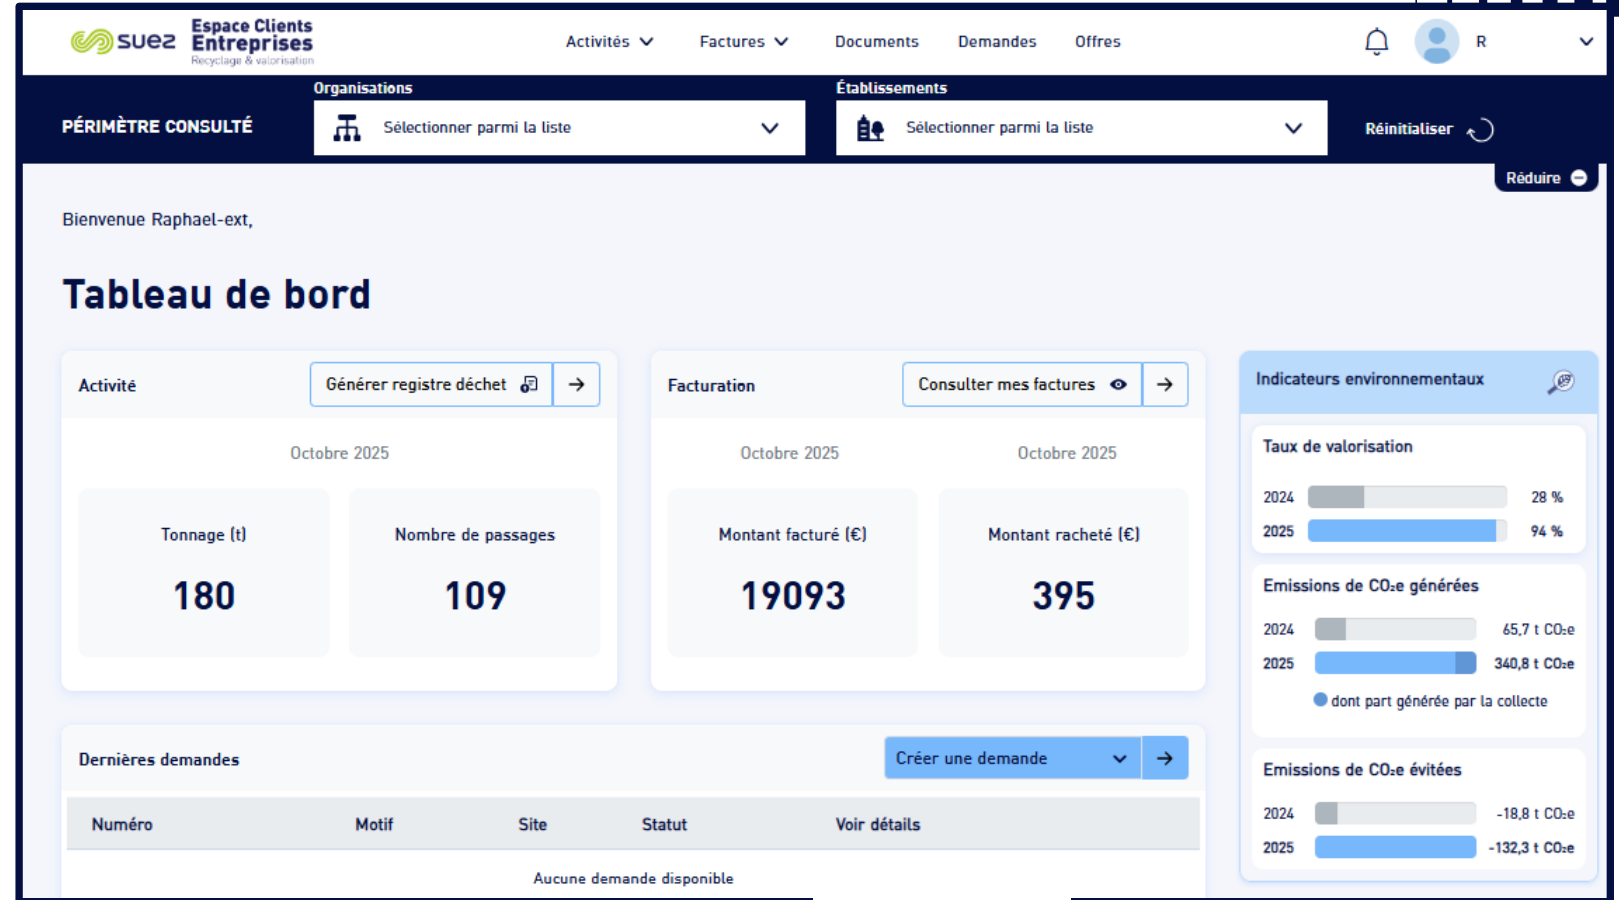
suez Espace Clients Entreprises Recyclage & valorisation

Activités Factures Documents Demandes Offres

R

PÉRIMÈTRE CONSULTÉ

Organisations
Sélectionner parmi la liste

Établissements
Sélectionner parmi la liste

Réinitialiser

Réduire

Bienvenue Raphael-ext,

Tableau de bord

Activité
Générer registre déchet

Octobre 2025

Tonnage (t)
180

Nombre de passages
109

Facturation
Consulter mes factures

Octobre 2025
Montant facturé (€)
19093

Octobre 2025
Montant racheté (€)
395

Indicateurs environnementaux

Taux de valorisation
2024 28 %
2025 94 %

Emissions de CO₂e générées
2024 65,7 t CO₂e
2025 340,8 t CO₂e
dont part générée par la collecte

Emissions de CO₂e évitées
2024 -18,8 t CO₂e
2025 -132,3 t CO₂e

Dernières demandes
Créer une demande

| Numéro | Motif | Site | Statut | Voir détails |
|---|---|---|---|---|

Aucune demande disponible